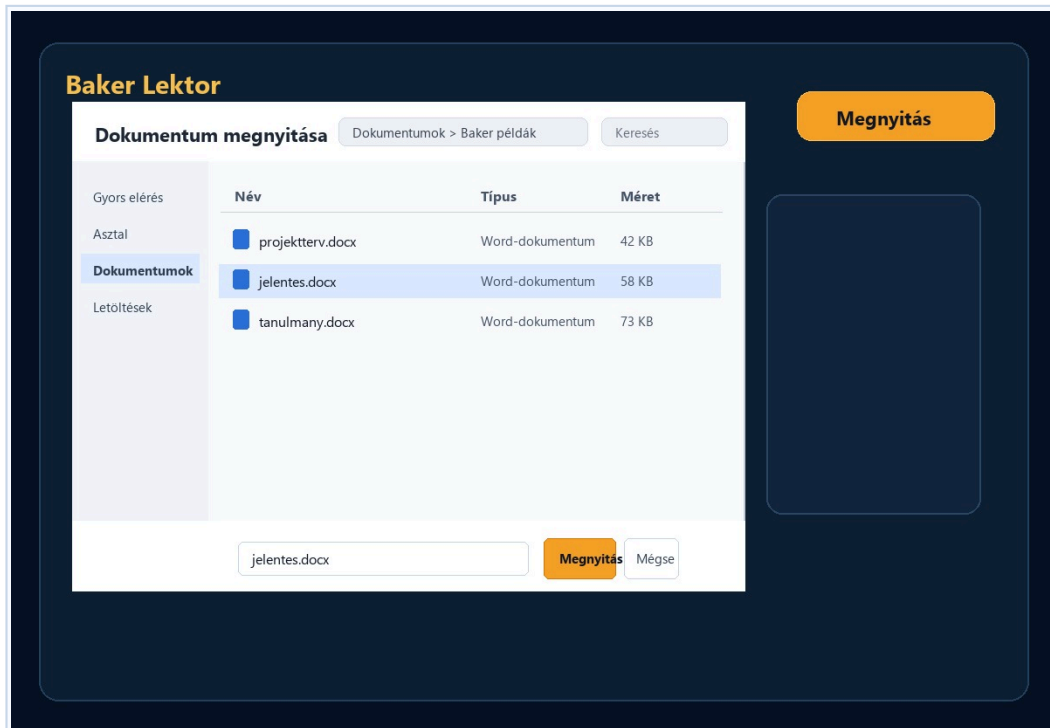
Baker Lektor

Megnyitás

Dokumentum megnyitása

Dokumentumok > Baker példák

Keresés

Gyors elérés
Asztal
Dokumentumok
Letöltések

| Név | Típus | Méret |
|---|---|---|
| projektterv.docx | Word-dokumentum | 42 KB |
| jelentes.docx | Word-dokumentum | 58 KB |
| tanulmany.docx | Word-dokumentum | 73 KB |

jelentes.docx

Megnyitás

Mégse